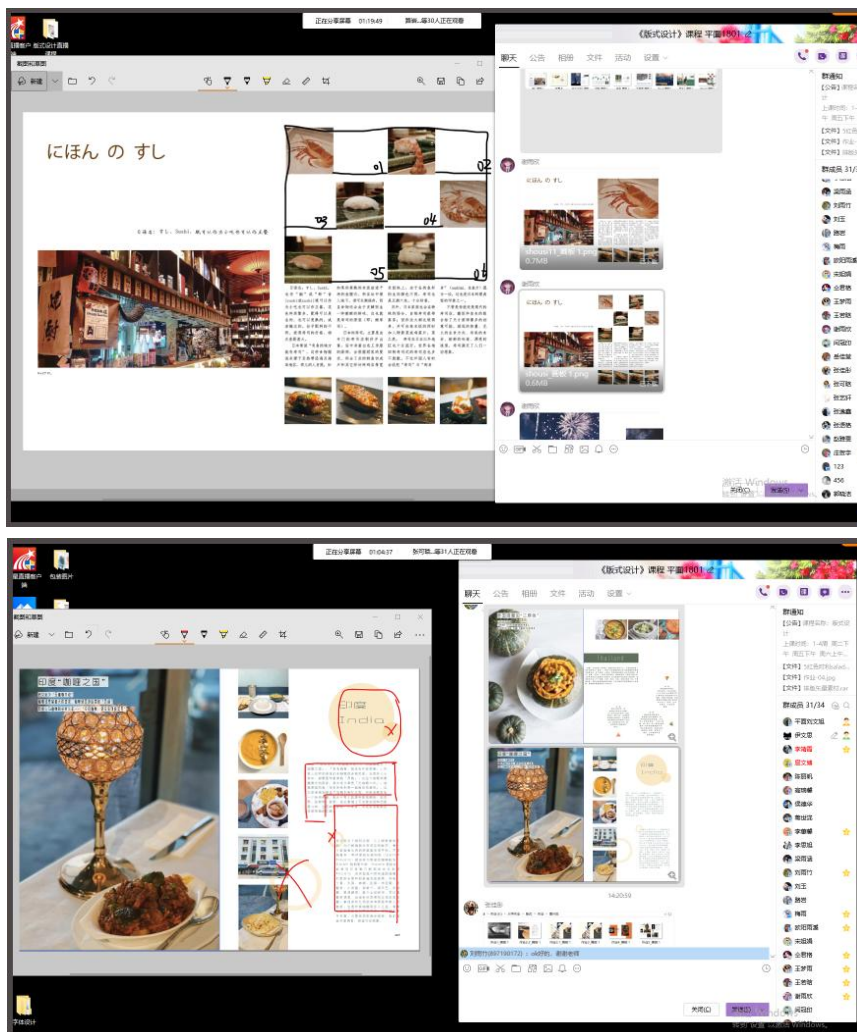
正在分享屏幕 01:19:49

屏幕...等30人正在观看

《版式设计》课程 平面1801

新建

聊天 公告 相册 文件 活动 设置

にほん の すし

01

02

03

04

05

06

群通知

【公告】课程...

【文件】作业...

群成员 31/34

shoujiu1 黄影 1.png 0.7MB

shoujiu 美影 1.png 0.6MB

激活 Windows

关闭(C)

发送(S)

正在分享屏幕 01:04:37

屏幕...等31人正在观看

《版式设计》课程 平面1801

新建

印度"咖喱之国"

印度 India

聊天 公告 相册 文件 活动 设置

群通知

群成员 31/34

14:20:59

关闭(C)

发送(S)

字体设计